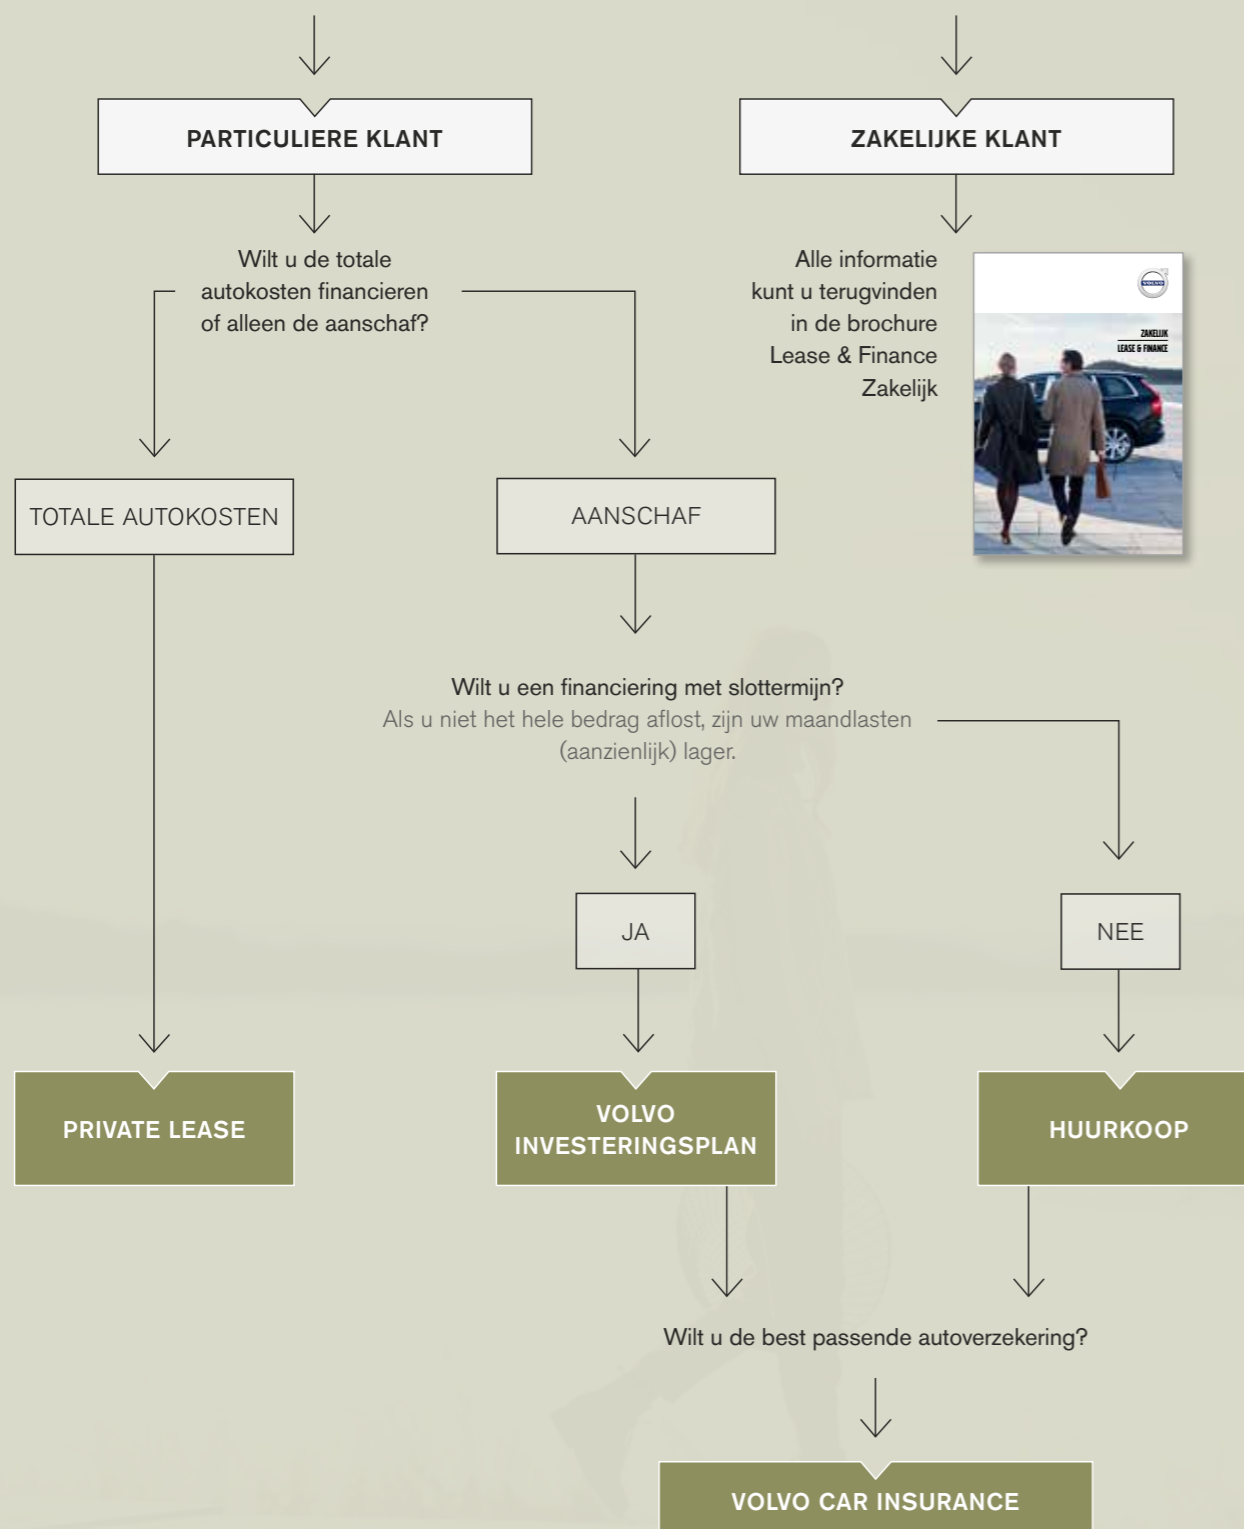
PARTICULIERE KLANT

ZAKELIJKE KLANT

Wilt u de totale autokosten financieren of alleen de aanschaf?

Alle informatie kunt u terugvinden in de brochure Lease & Finance Zakelijk

VOLVO

ZAKELIJK
LEASE & FINANCE

TOTALE AUTOKOSTEN

AANSCHAF

Wilt u een financiering met slottermijn?
Als u niet het hele bedrag aflost, zijn uw maandlasten (aanzienlijk) lager.

JA

NEE

PRIVATE LEASE

VOLVO INVESTERINGSPLAN

HUURKOOP

Wilt u de best passende autoverzekering?

VOLVO CAR INSURANCE